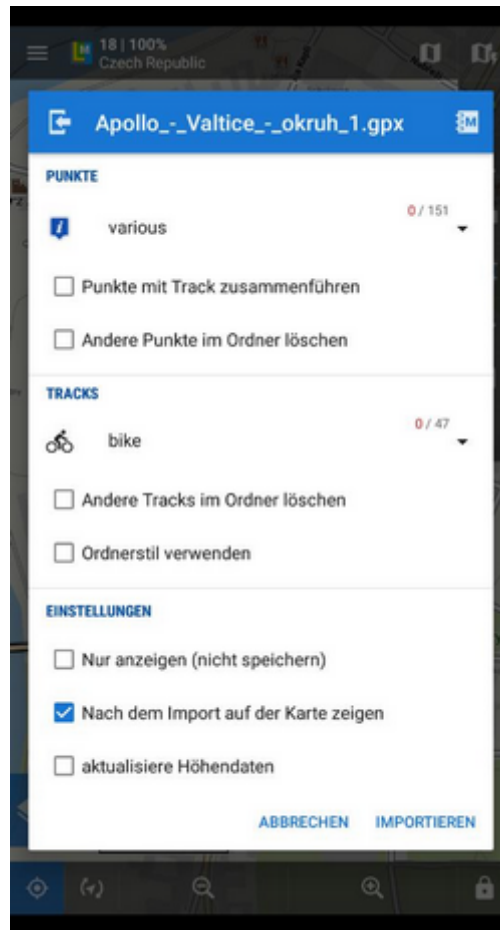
18 | 100%
Czech Republic

Apollo_-_Valtice_-_okruh_1.gpx

PUNKTE

various
0 / 151

Punkte mit Track zusammenführen

Andere Punkte im Ordner löschen

TRACKS

bike
0 / 47

Andere Tracks im Ordner löschen

Ordnerstil verwenden

EINSTELLUNGEN

Nur anzeigen (nicht speichern)

Nach dem Import auf der Karte zeigen

aktualisiere Höhendaten

ABBRECHEN IMPORTIEREN